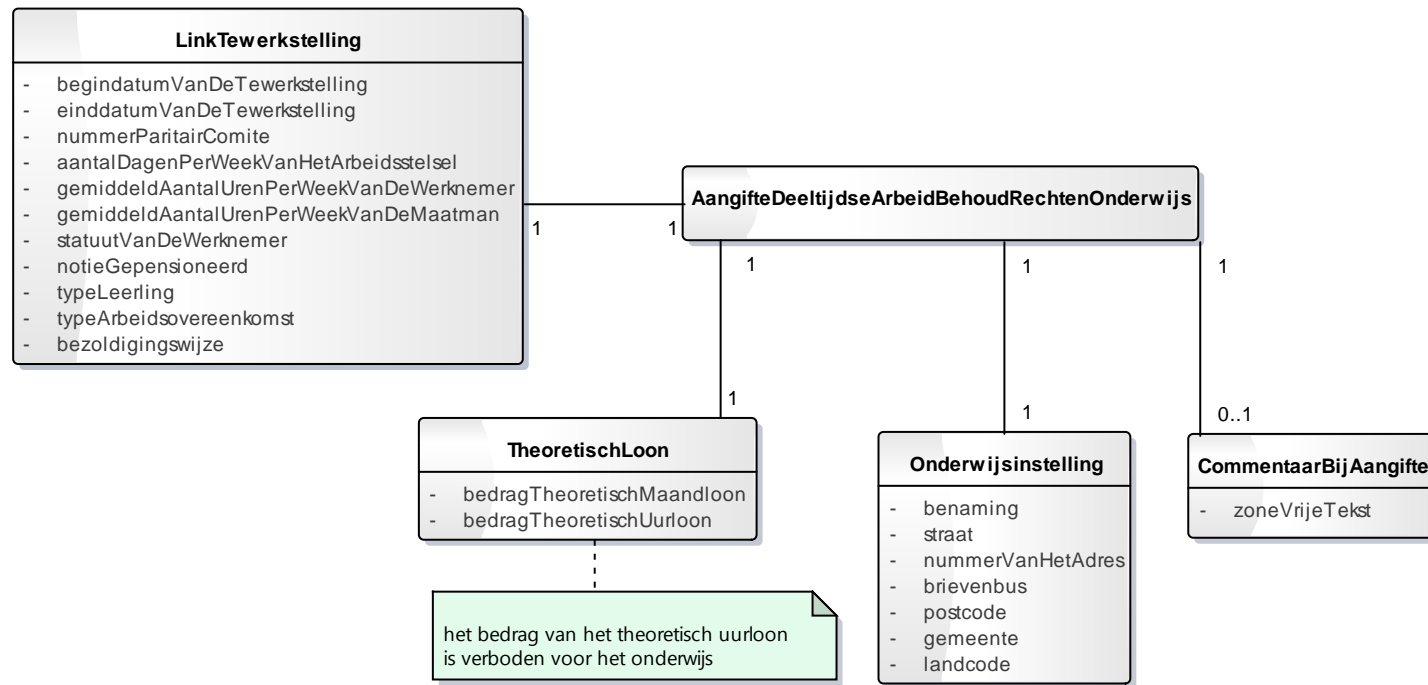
LinkTewerkstelling

- begindatumVanDeTewerkstelling
- einddatumVanDeTewerkstelling
- nummerParitairComite
- aantalDagenPerWeekVanHetArbeidsstelsel
- gemiddeldAantalUrenPerWeekVanDeWerknemer
- gemiddeldAantalUrenPerWeekVanDeMaatman
- statuutVanDeWerknemer
- notieGepensioneerd
- typeLeerling
- typeArbeidsovereenkomst
- bezoldigingswijze

1

1

AangifteDeeltijdseArbeidBehoudRechtenOnderwijs

1

1

1

1

1

0..1

TheoretischLoon

- bedragTheoretischMaandloon
- bedragTheoretischUurloon

het bedrag van het theoretisch uurloon is verboden voor het onderwijs

Onderwijsinstelling

- benaming
- straat
- nummerVanHetAdres
- brievenbus
- postcode
- gemeente
- landcode

CommentaarBijAangifte

- zoneVrijeTekst